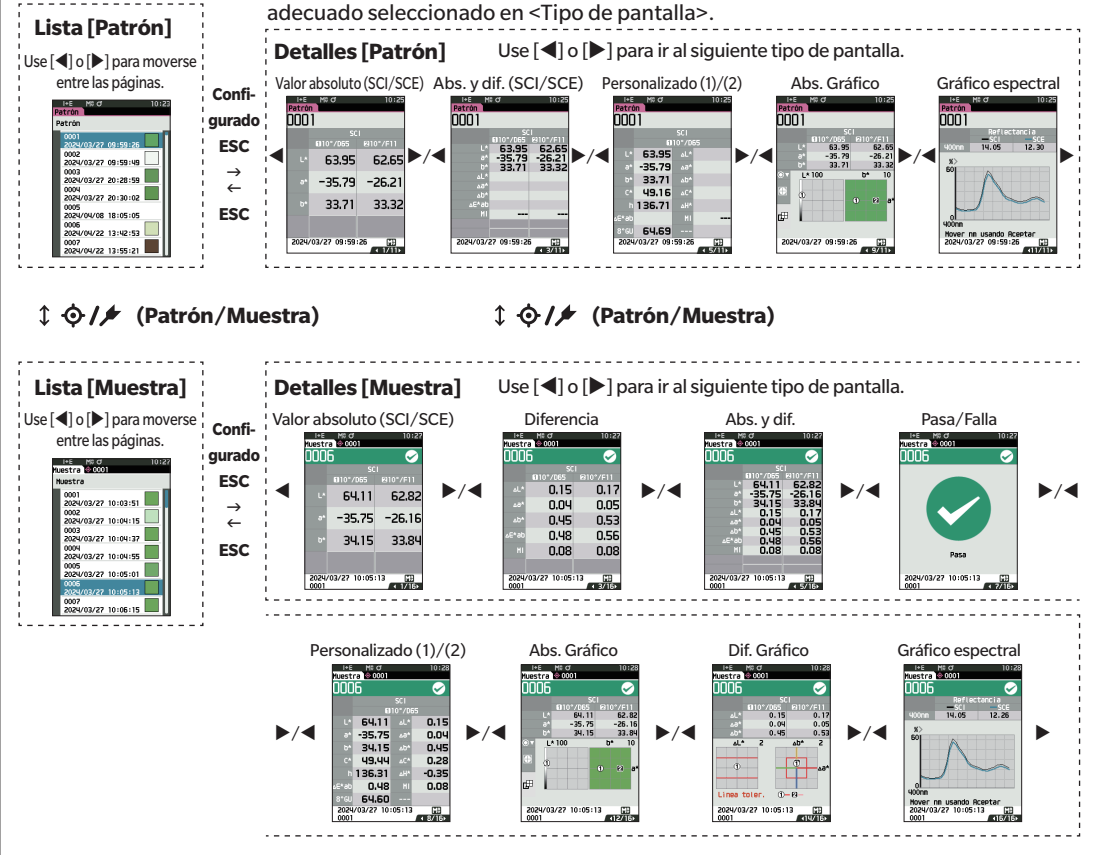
adecuado seleccionado en <Tipo de pantalla>.

Lista [Patrón]

Use [◀] o [▶] para moverse entre las páginas.

I+E M$\varnothing$ 10:23
Patrón
Patrón
0001 2024/03/27 09:59:26
0002 2024/03/27 09:59:49
0003 2024/03/27 20:28:59
0004 2024/03/27 20:30:02
0005 2024/04/08 18:05:05
0006 2024/04/22 13:42:53
0007 2024/04/22 13:55:21

Configurado ESC → ← ESC

Detalles [Patrón]

Use [◀] o [▶] para ir al siguiente tipo de pantalla.

Valor absoluto (SCI/SCE)
I+E M$\varnothing$ 10:25
Patrón
0001
SCI
10°/D65 10°/F11
L* 63.95 62.65
a* -35.79 -26.21
b* 33.71 33.32
2024/03/27 09:59:26 1/11

Abs. y dif. (SCI/SCE)
I+E M$\varnothing$ 10:25
Patrón
0001
SCI
10°/D65 10°/F11
L* 63.95 62.65
a* -35.79 -26.21
b* 33.71 33.32
ΔL*
Δa*
Δb*
ΔE*ab
MI --- ---
2024/03/27 09:59:26 3/11

Personalizado (1)/(2)
I+E M$\varnothing$ 10:25
Patrón
0001
SCI
L* 63.95 ΔL*
a* -35.79 Δa*
b* 33.71 Δb*
C* 49.16 ΔC*
h 136.71 ΔH*
ΔE*ab MI ---
8°GU 64.69
2024/03/27 09:59:26 5/11

Abs. Gráfico
I+E M$\varnothing$ 10:25
Patrón
0001
SCI
10°/D65 10°/F11
L* 63.95 62.65
a* -35.79 -26.21
b* 33.71 33.32
L* 100 b* 10
① ② a*
2024/03/27 09:59:26 9/11

Gráfico espectral
I+E M$\varnothing$ 10:25
Patrón
0001
Reflectancia
SCI SCE
400nm 14.05 12.30
% 60
0 400nm
Mover nm usando Aceptar
2024/03/27 09:59:26 11/11

▶/◀

↕ (Patrón/Muestra)    ↕ (Patrón/Muestra)

Lista [Muestra]

Use [◀] o [▶] para moverse entre las páginas.

I+E M$\varnothing$ 10:27
Muestra 0001
Muestra
0001 2024/03/27 10:03:51
0002 2024/03/27 10:04:15
0003 2024/03/27 10:04:37
0004 2024/03/27 10:04:55
0005 2024/03/27 10:05:01
0006 2024/03/27 10:05:13
0007 2024/03/27 10:06:15

Configurado ESC → ← ESC

Detalles [Muestra]

Use [◀] o [▶] para ir al siguiente tipo de pantalla.

Valor absoluto (SCI/SCE)
I+E M$\varnothing$ 10:27
Muestra 0001
0006
SCI
10°/D65 10°/F11
L* 64.11 62.82
a* -35.75 -26.16
b* 34.15 33.84
2024/03/27 10:05:13 0001 1/16

Diferencia
I+E M$\varnothing$ 10:27
Muestra 0001
0006
SCI
10°/D65 10°/F11
ΔL* 0.15 0.17
Δa* 0.04 0.05
Δb* 0.45 0.53
ΔE*ab 0.48 0.56
MI 0.08 0.08
2024/03/27 10:05:13 0001 3/16

Abs. y dif.
I+E M$\varnothing$ 10:27
Muestra 0001
0006
SCI
10°/D65 10°/F11
L* 64.11 62.82
a* -35.75 -26.16
b* 34.15 33.84
ΔL* 0.15 0.17
Δa* 0.04 0.05
Δb* 0.45 0.53
ΔE*ab 0.48 0.56
MI 0.08 0.08
2024/03/27 10:05:13 0001 5/16

Pasa/Falla
I+E M$\varnothing$ 10:27
Muestra 0001
0006
Pasa
2024/03/27 10:05:13 0001 7/16

Personalizado (1)/(2)
I+E M$\varnothing$ 10:28
Muestra 0001
0006
SCI
10°/D65
L* 64.11 ΔL* 0.15
a* -35.75 Δa* 0.04
b* 34.15 Δb* 0.45
C* 49.44 ΔC* 0.28
h 136.31 ΔH* -0.35
ΔE*ab 0.48 MI 0.08
8°GU 64.60 ---
2024/03/27 10:05:13 0001 8/16

Abs. Gráfico
I+E M$\varnothing$ 10:28
Muestra 0001
0006
SCI
10°/D65 10°/F11
L* 64.11 62.82
a* -35.75 -26.16
b* 34.15 33.84
L* 100 b* 10
① ② a*
2024/03/27 10:05:13 0001 12/16

Dif. Gráfico
I+E M$\varnothing$ 10:28
Muestra 0001
0006
SCI
10°/D65 10°/F11
ΔL* 0.15 0.17
Δa* 0.04 0.05
Δb* 0.45 0.53
ΔL* 2 Δb* 2
① ① Δa*
Línea toler. ①— ②—
2024/03/27 10:05:13 0001 14/16

Gráfico espectral
I+E M$\varnothing$ 10:28
Muestra 0001
0006
Reflectancia
SCI SCE
400nm 14.05 12.26
% 60
0 400nm
Mover nm usando Aceptar
2024/03/27 10:05:13 0001 16/16

▶/◀